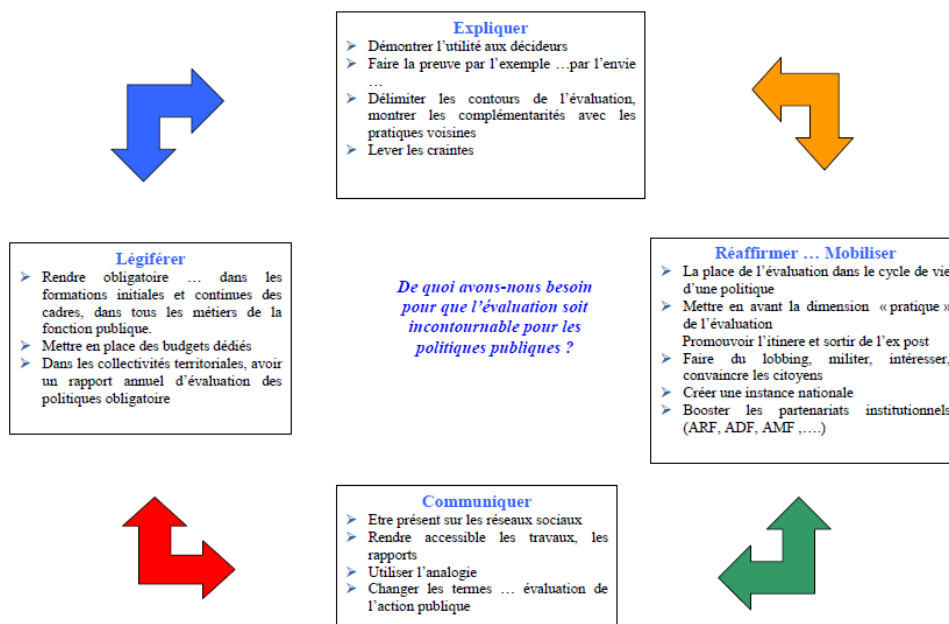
Expliquer
➢ Démontrer l'utilité aux décideurs
➢ Faire la preuve par l'exemple …par l'envie …
➢ Délimiter les contours de l'évaluation, montrer les complémentarités avec les pratiques voisines
➢ Lever les craintes

Légiférer
➢ Rendre obligatoire … dans les formations initiales et continues des cadres, dans tous les métiers de la fonction publique.
➢ Mettre en place des budgets dédiés
➢ Dans les collectivités territoriales, avoir un rapport annuel d'évaluation des politiques obligatoire

De quoi avons-nous besoin pour que l'évaluation soit incontournable pour les politiques publiques ?

Réaffirmer … Mobiliser
➢ La place de l'évaluation dans le cycle de vie d'une politique
➢ Mettre en avant la dimension « pratique » de l'évaluation
Promouvoir l'itinere et sortir de l'ex post
➢ Faire du lobbing, militer, intéresser, convaincre les citoyens
➢ Créer une instance nationale
➢ Booster les partenariats institutionnels (ARF, ADF, AMF ,….)

Communiquer
➢ Etre présent sur les réseaux sociaux
➢ Rendre accessible les travaux, les rapports
➢ Utiliser l'analogie
➢ Changer les termes … évaluation de l'action publique